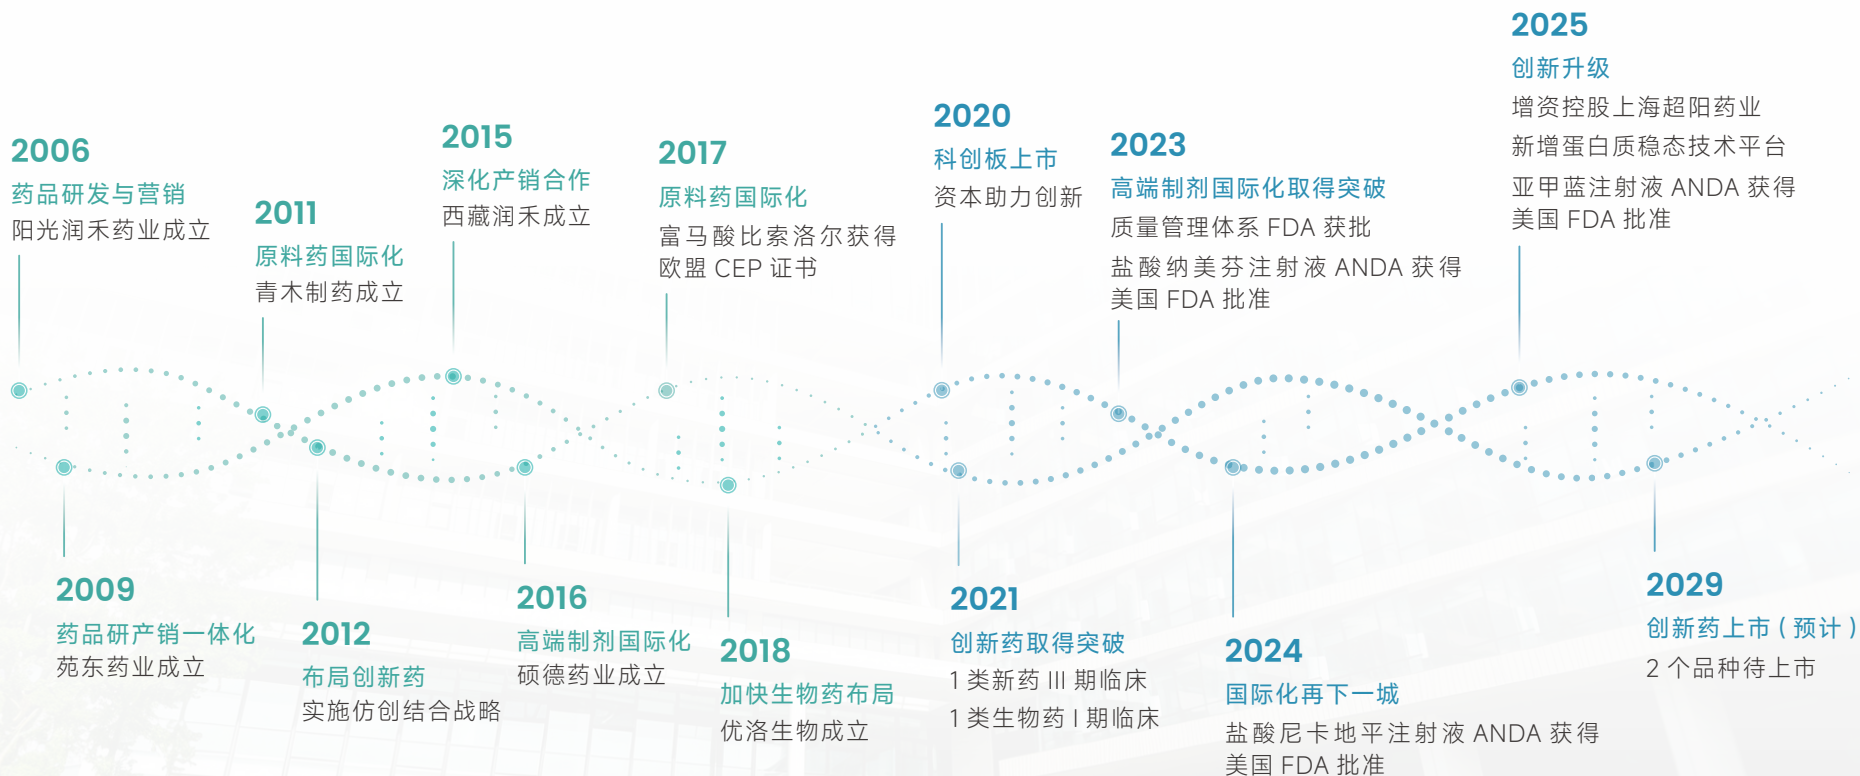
2006
药品研发与营销
阳光润禾药业成立

2009
药品研产销一体化
苑东药业成立

2011
原料药国际化
青木制药成立

2012
布局创新药
实施仿创结合战略

2015
深化产销合作
西藏润禾成立

2016
高端制剂国际化
硕德药业成立

2017
原料药国际化
富马酸比索洛尔获得欧盟 CEP 证书

2018
加快生物药布局
优洛生物成立

2020
科创板上市
资本助力创新

2021
创新药取得突破
1 类新药 III 期临床
1 类生物药 I 期临床

2023
高端制剂国际化取得突破
质量管理体系 FDA 获批
盐酸纳美芬注射液 ANDA 获得美国 FDA 批准

2024
国际化再下一城
盐酸尼卡地平注射液 ANDA 获得美国 FDA 批准

2025
创新升级
增资控股上海超阳药业
新增蛋白质稳态技术平台
亚甲蓝注射液 ANDA 获得美国 FDA 批准

2029
创新药上市（预计）
2 个品种待上市